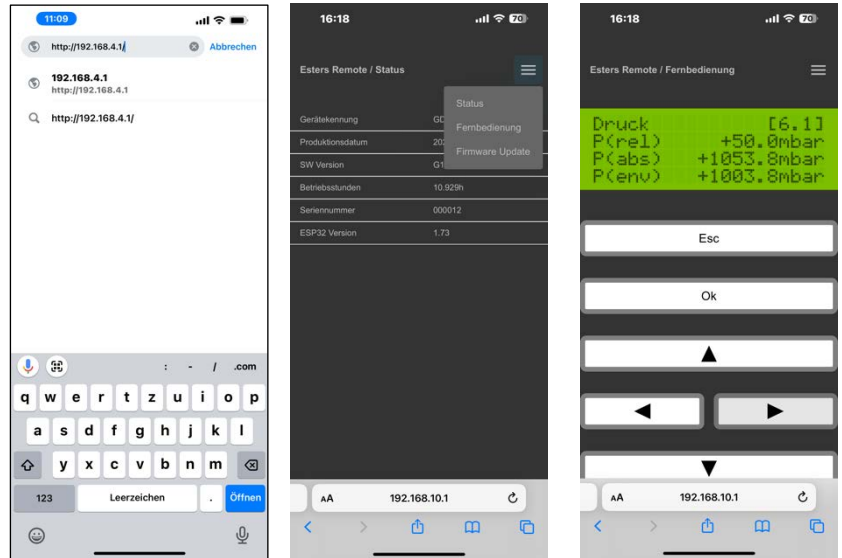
11:09

http://192.168.4.1/ Abbrechen

192.168.4.1
http://192.168.4.1

http://192.168.4.1/

: - / .com

q w e r t z u i o p
a s d f g h j k l
y x c v b n m

123 Leerzeichen . Öffnen

16:18 70

Esters Remote / Status

Status
Fernbedienung
Firmware Update

| | |
|---|---|
| Gerätekennung | GD |
| Produktionsdatum | 20 |
| SW Version | G1 |
| Betriebsstunden | 10.929h |
| Seriennummer | 000012 |
| ESP32 Version | 1.73 |

AA 192.168.10.1

16:18 70

Esters Remote / Fernbedienung

Druck [6.1]
P(rel) +50.0mbar
P(abs) +1053.8mbar
P(env) +1003.8mbar

Esc

Ok

▲

◀ ▶

▼

AA 192.168.10.1